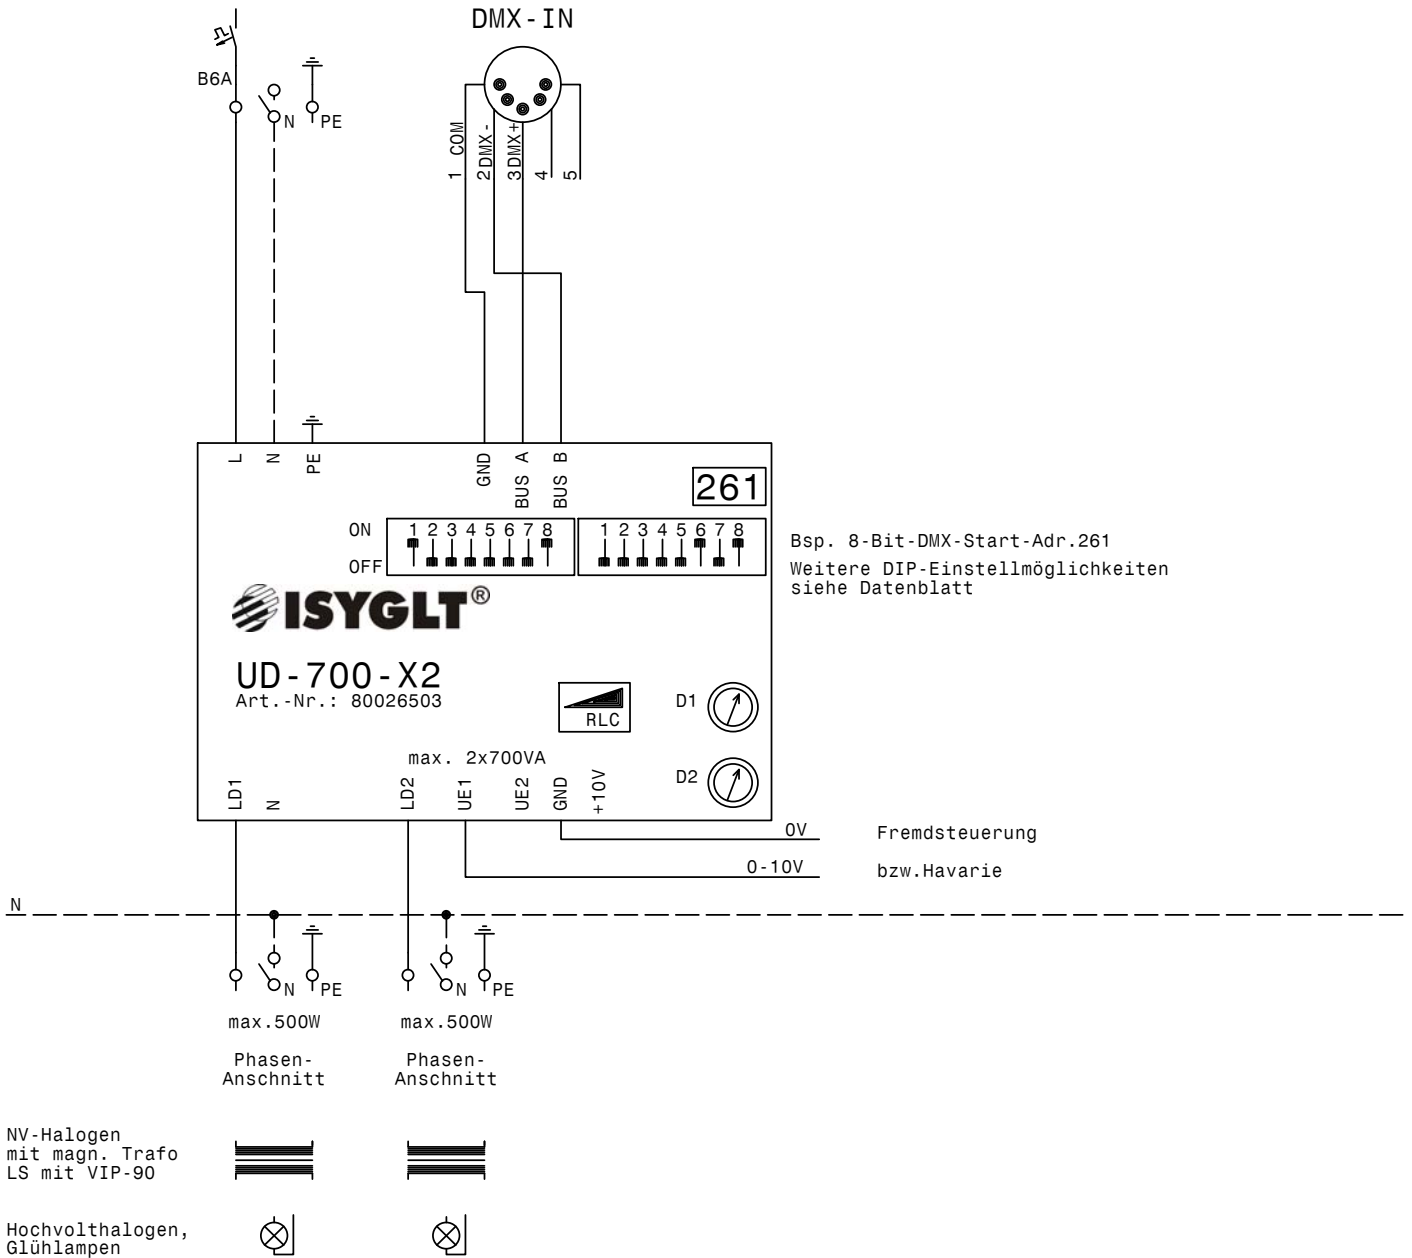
DMX-IN

B6A

N PE

1 COM 2DMX- 3DMX+ 4 5

L N PE GND BUS A BUS B

261

ON
OFF

1 2 3 4 5 6 7 8

1 2 3 4 5 6 7 8

Bsp. 8-Bit-DMX-Start-Adr.261
Weitere DIP-Einstellmöglichkeiten siehe Datenblatt

ISYGLT®

UD-700-X2
Art.-Nr.: 80026503

RLC

D1

D2

max. 2x700VA

LD1 N LD2 UE1 UE2 GND +10V

0V

0-10V

Fremdsteuerung

bzw.Havarie

N

N PE

N PE

max.500W

max.500W

Phasen-Anschnitt

Phasen-Anschnitt

NV-Halogen mit magn. Trafo LS mit VIP-90

Hochvolthalogen, Glühlampen